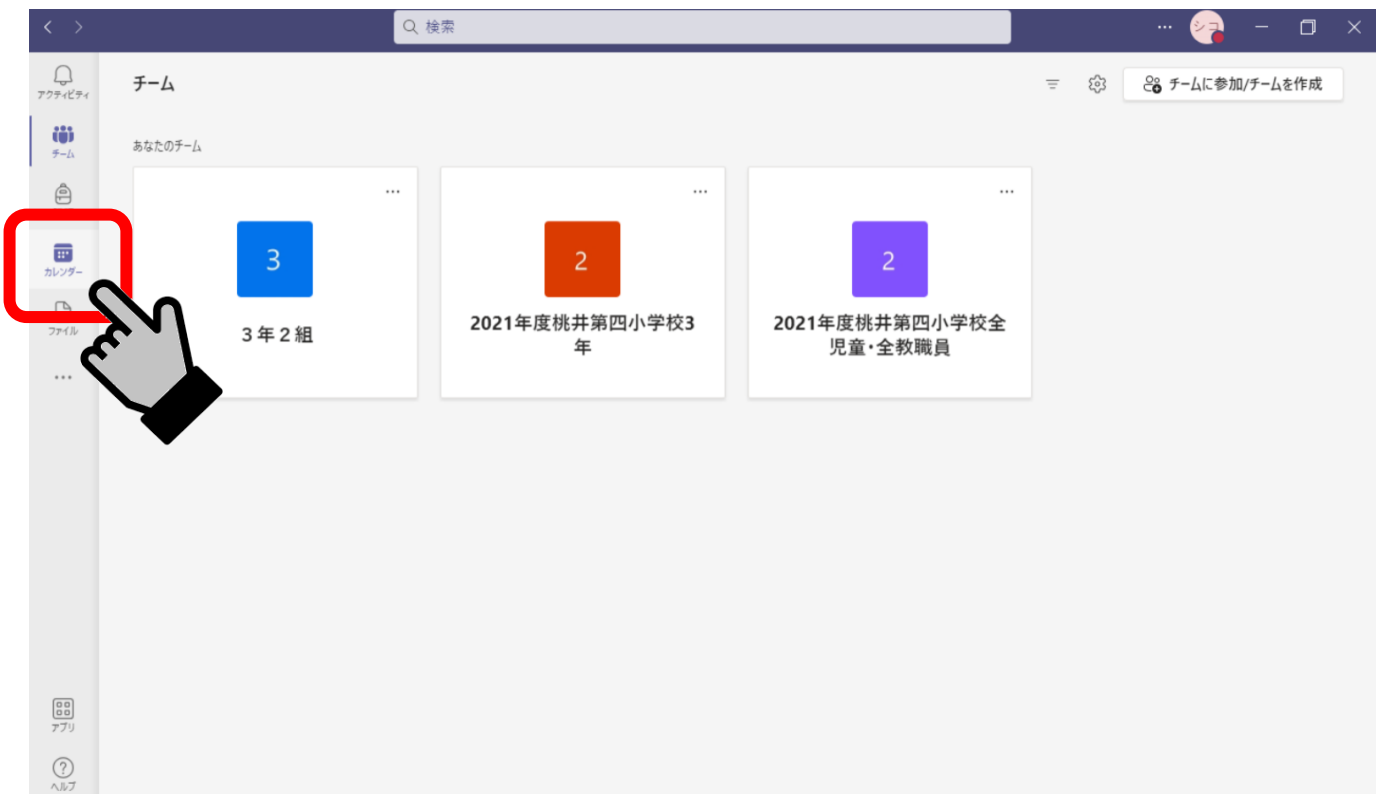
検索

シコ

アクティビティ

チーム

カレンダー

ファイル

...

アプリ

ヘルプ

チーム

チームに参加/チームを作成

あなたのチーム

...

3

３年２組

...

2

2021年度桃井第四小学校3年

...

2

2021年度桃井第四小学校全児童・全教職員